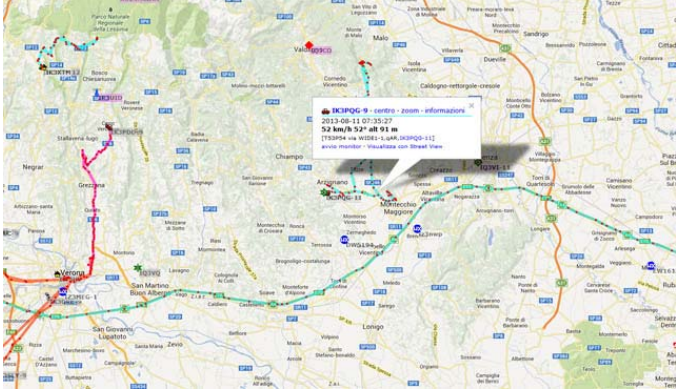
IK3PQG-9 - centro - zoom - informazioni
2013-08-11 07:35:27
52 km/h 52° alt 91 m
[TS3P54 via WIDE1-1,qAR,IK3PQG-11]
avvio monitor - Visualizza con Street View

Parco Naturale Regionale della Lessinia
Bosco Chiesanuova
Valdagno
Negrar
Grezzana
Stallavena
Verona
San Martino Buon Albergo
San Giovanni Lupatoio
Chiampo
Arzignano
Montecchio Maggiore
Lonigo
Vicenza
Dueville
Isola Vicentina
Sandrigo
Torri di Quartesolo
Cittadella
Schio
Cornedo Vicentino
Caldogno
IK3PQG-11
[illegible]